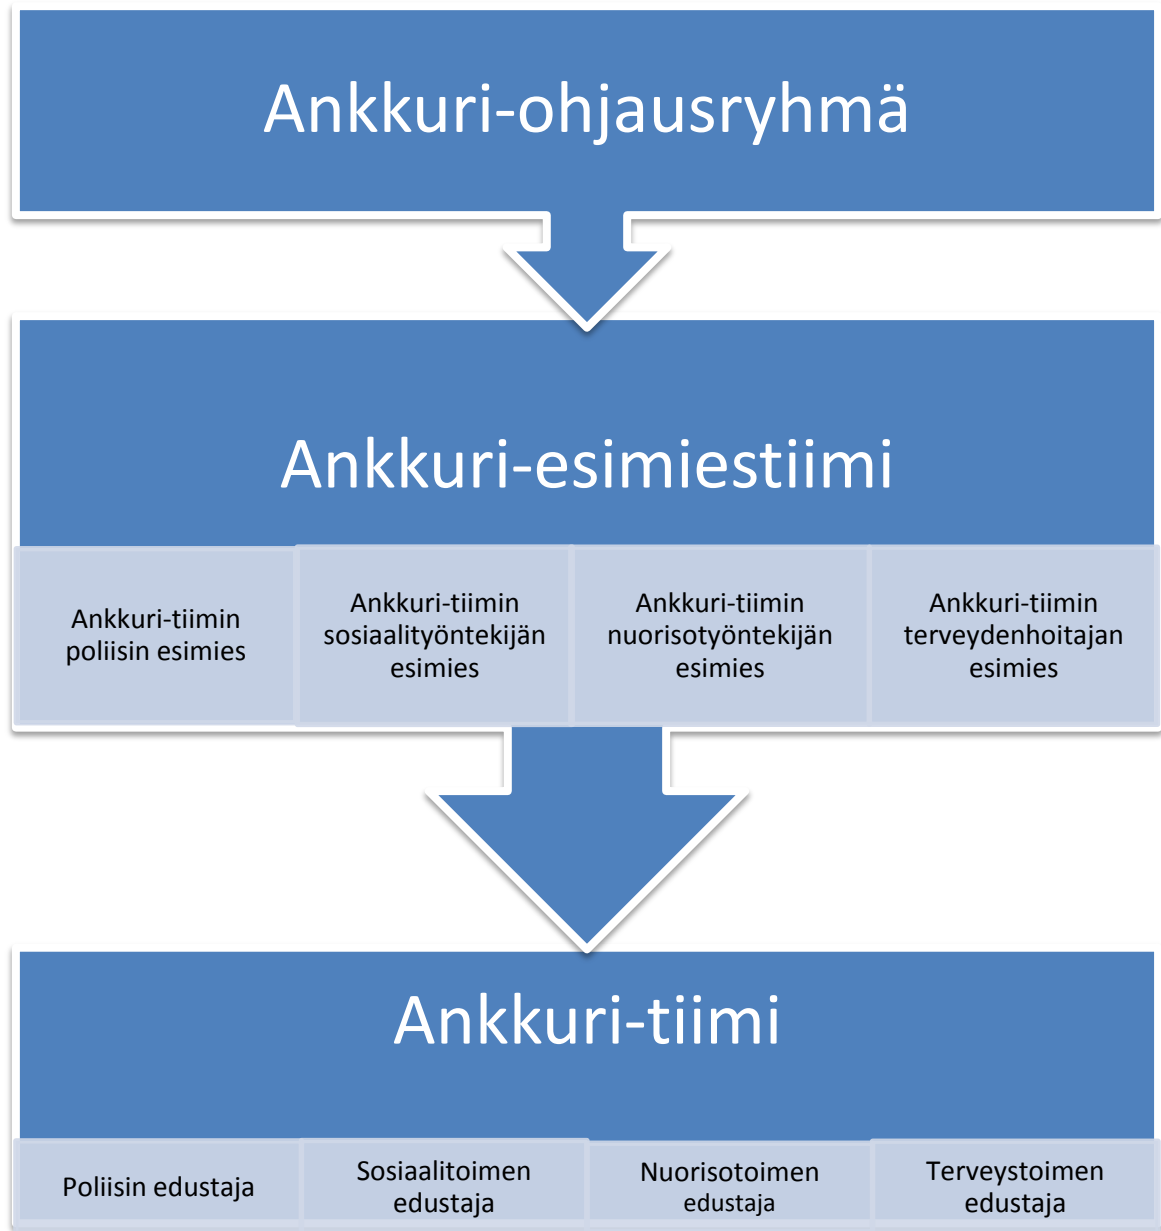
Ankkuri-ohjausryhmä

Ankkuri-esimiestiimi

Ankkuri-tiimin poliisin esimies

Ankkuri-tiimin sosiaalityöntekijän esimies

Ankkuri-tiimin nuorisotyöntekijän esimies

Ankkuri-tiimin terveydenhoitajan esimies

Ankkuri-tiimi

Poliisin edustaja

Sosiaalitoimen edustaja

Nuorisotoimen edustaja

Terveystoimen edustaja